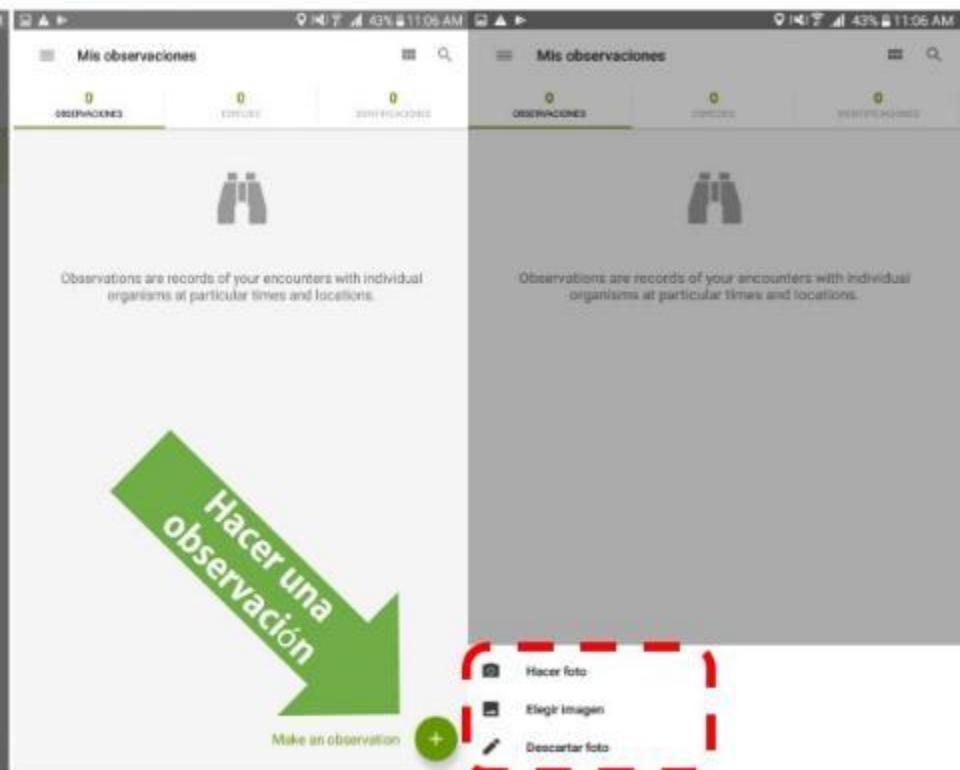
43% 11:06 AM

Mis observaciones

0
OBSERVACIONES

0
ESPECIES

0
IDENTIFICACIONES

Observations are records of your encounters with individual organisms at particular times and locations.

Hacer una observación

Make an observation

+

43% 11:06 AM

Mis observaciones

0
OBSERVACIONES

0
ESPECIES

0
IDENTIFICACIONES

Observations are records of your encounters with individual organisms at particular times and locations.

Hacer foto

Elegir imagen

Descartar foto